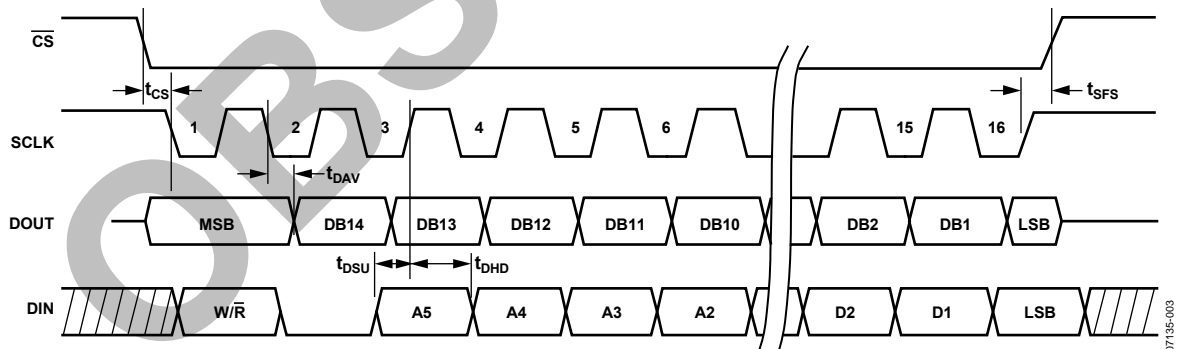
OBS

$\overline{CS}$

$t_{CS}$

$t_{SFS}$

SCLK

1

2

3

4

5

6

15

16

$t_{DAV}$

DOUT

MSB

DB14

DB13

DB12

DB11

DB10

DB2

DB1

LSB

$t_{DSU}$

$t_{DHD}$

DIN

W/$\overline{R}$

A5

A4

A3

A2

D2

D1

LSB

07135-003